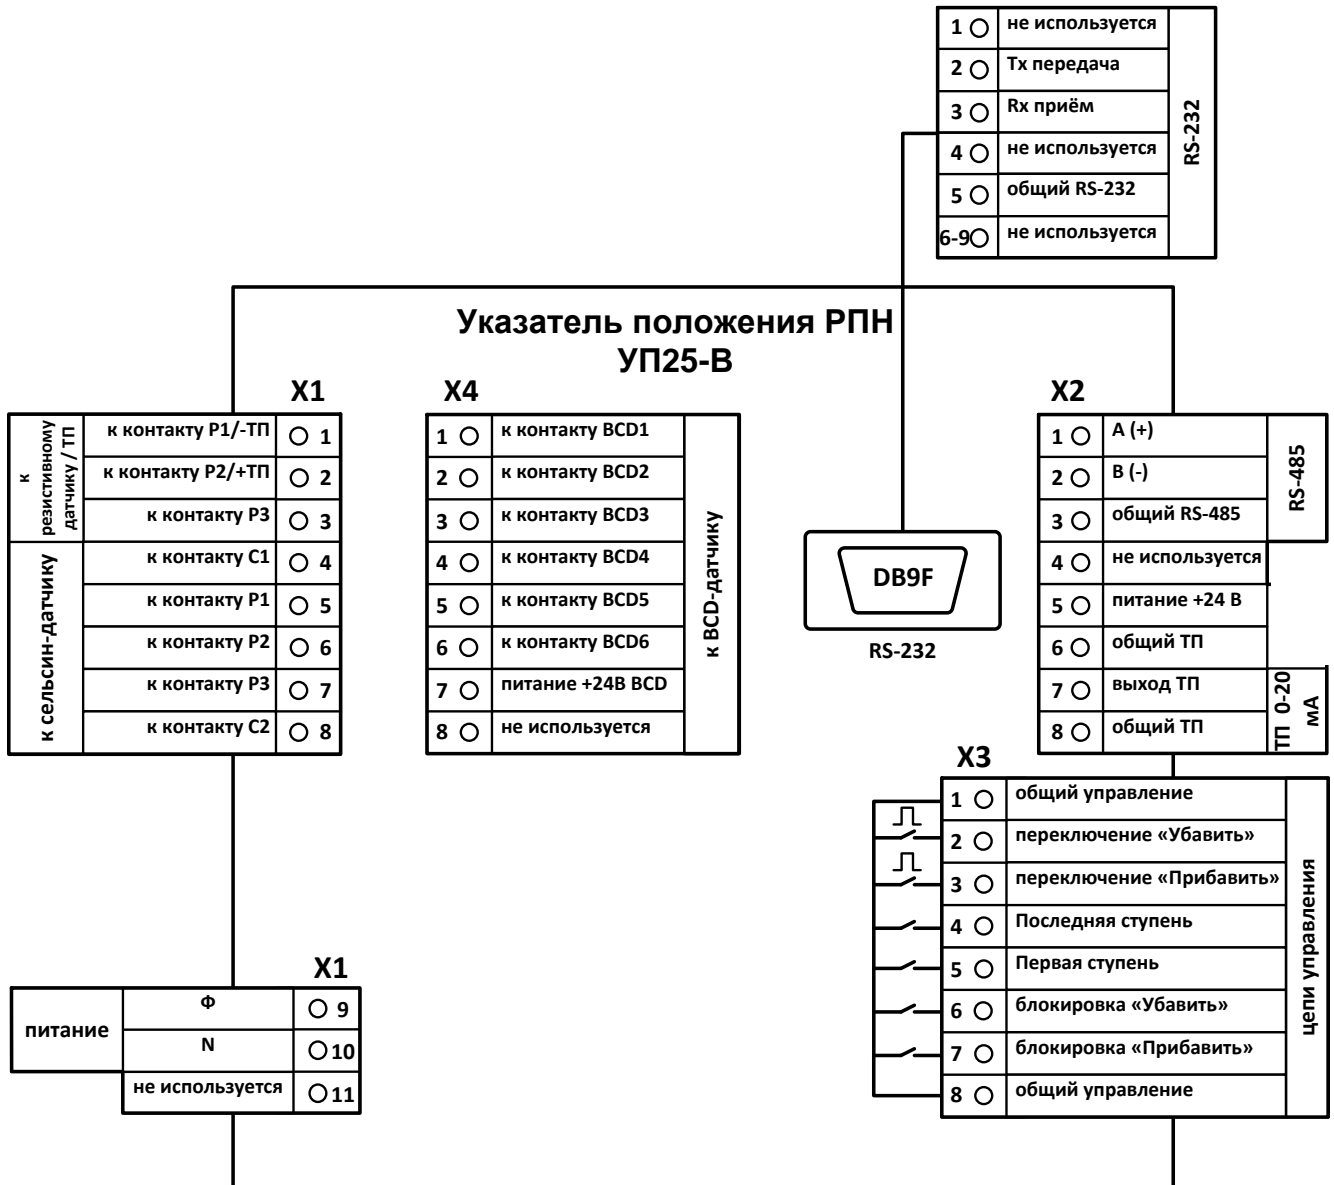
| | | |
|---|---|---|
| 1 | не используется | RS-232 |
| 2 | Tx передача | |
| 3 | Rx приём | |
| 4 | не используется | |
| 5 | общий RS-232 | |
| 6-9 | не используется | |

Указатель положения РПН
УП25-В

X1

| | | |
|---|---|---|
| к резистивному датчику / ТП | к контакту Р1/-ТП | 1 |
| | к контакту Р2/+ТП | 2 |
| | к контакту Р3 | 3 |
| к сельсин-датчику | к контакту С1 | 4 |
| | к контакту Р1 | 5 |
| | к контакту Р2 | 6 |
| | к контакту Р3 | 7 |
| | к контакту С2 | 8 |

X4

| | | |
|---|---|---|
| 1 | к контакту BCD1 | к BCD-датчику |
| 2 | к контакту BCD2 | |
| 3 | к контакту BCD3 | |
| 4 | к контакту BCD4 | |
| 5 | к контакту BCD5 | |
| 6 | к контакту BCD6 | |
| 7 | питание +24В BCD | |
| 8 | не используется | |

DB9F

RS-232

X2

| | | |
|---|---|---|
| 1 | A (+) | RS-485 |
| 2 | B (-) | |
| 3 | общий RS-485 | |
| 4 | не используется | |
| 5 | питание +24 В | |
| 6 | общий ТП | |
| 7 | выход ТП | ТП 0-20 мА |
| 8 | общий ТП | |

X3

| | | |
|---|---|---|
| 1 | общий управление | цепи управления |
| 2 | переключение «Убавить» | |
| 3 | переключение «Прибавить» | |
| 4 | Последняя ступень | |
| 5 | Первая ступень | |
| 6 | блокировка «Убавить» | |
| 7 | блокировка «Прибавить» | |
| 8 | общий управление | |

X1

| | | |
|---|---|---|
| питание | Ф | 9 |
| | N | 10 |
| | не используется | 11 |